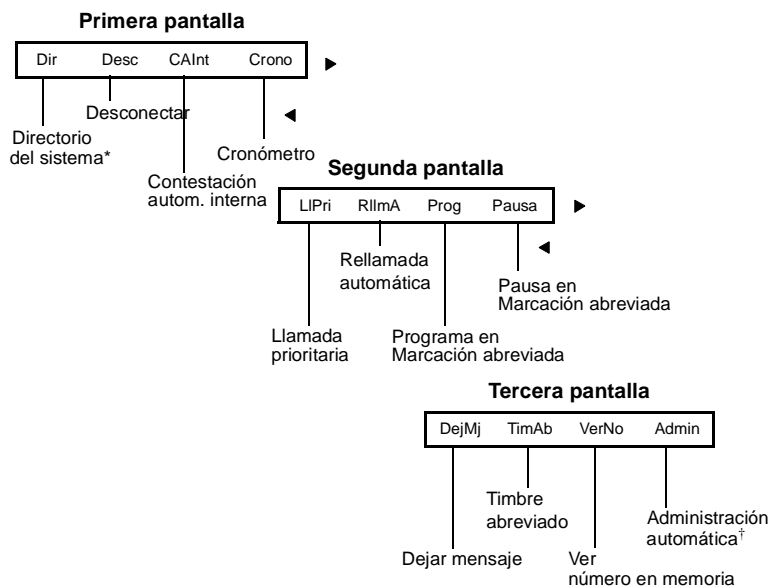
Primera pantalla

Dir Desc CAInt Crono

Desconectar

Directorio del sistema*

Cronómetro

Contestación autom. interna

Segunda pantalla

LlPri RllmA Prog Pausa

Rellamada automática

Pausa en Marcación abreviada

Llamada prioritaria

Programa en Marcación abreviada

Tercera pantalla

DejMj TimAb VerNo Admin

Timbre abreviado

Administración automática†

Dejar mensaje

Ver número en memoria